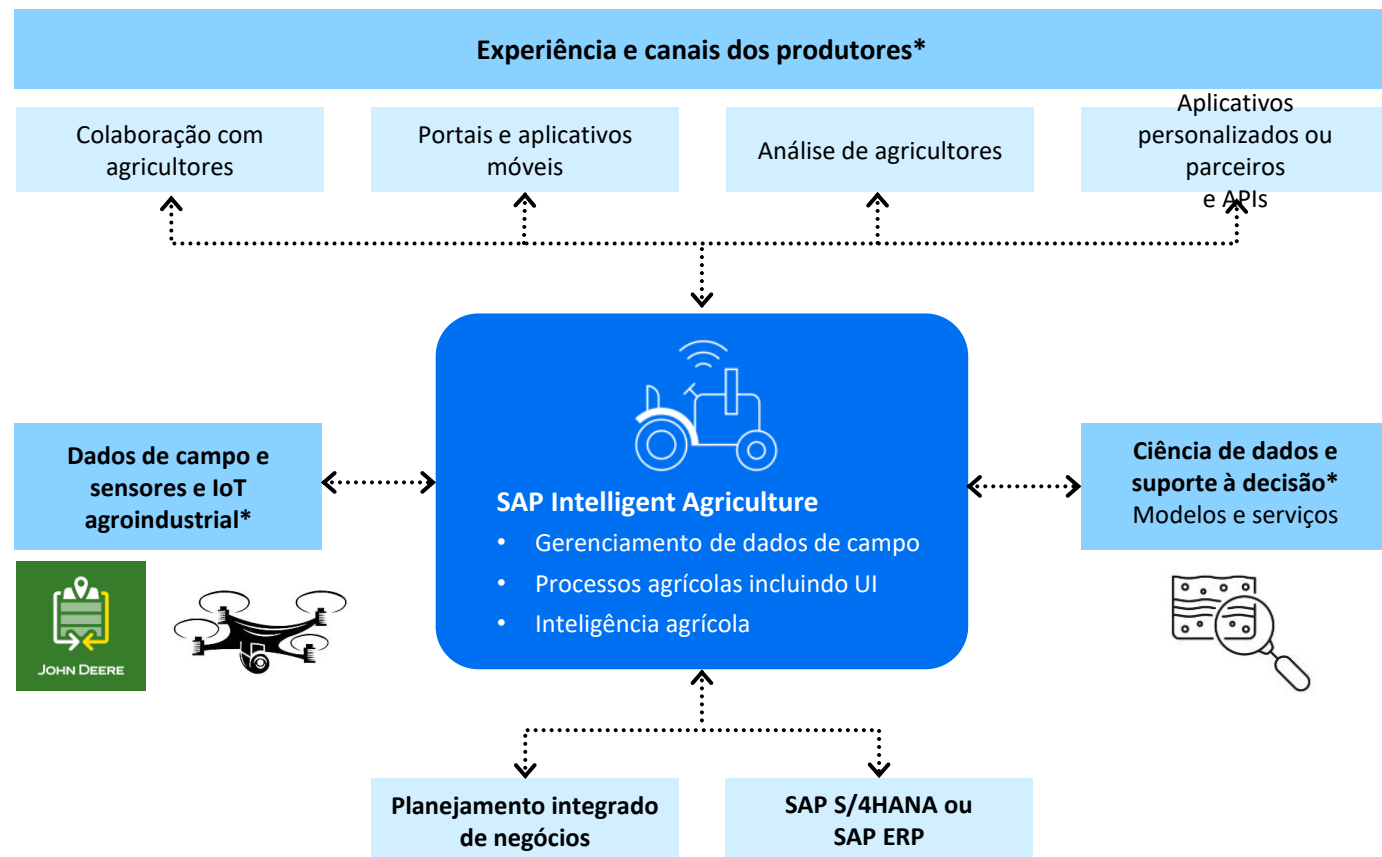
Experiência e canais dos produtores*

Colaboração com agricultores

Portais e aplicativos móveis

Análise de agricultores

Aplicativos personalizados ou parceiros e APIs

Dados de campo e sensores e IoT agroindustrial*

JOHN DEERE

SAP Intelligent Agriculture
• Gerenciamento de dados de campo
• Processos agrícolas incluindo UI
• Inteligência agrícola

Ciência de dados e suporte à decisão*
Modelos e serviços

Planejamento integrado de negócios

SAP S/4HANA ou SAP ERP